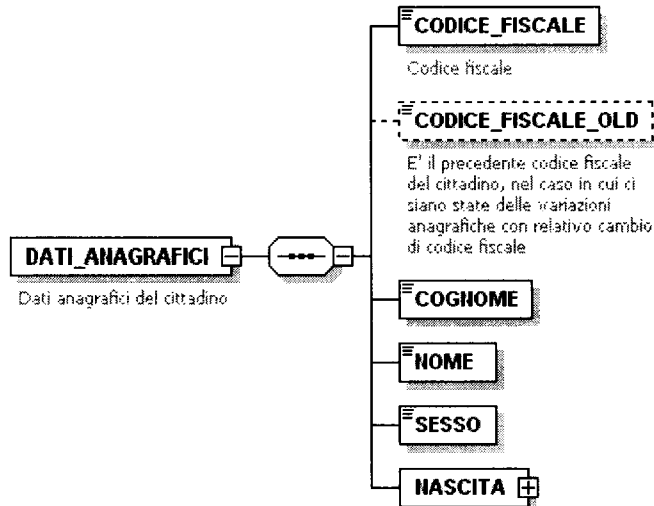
DATI_ANAGRAFICI

Dati anagrafici del cittadino

CODICE_FISCALE

Codice fiscale

CODICE_FISCALE_OLD

E' il precedente codice fiscale del cittadino, nel caso in cui ci siano state delle variazioni anagrafiche con relativo cambio di codice fiscale

COGNOME

NOME

SESSO

NASCITA